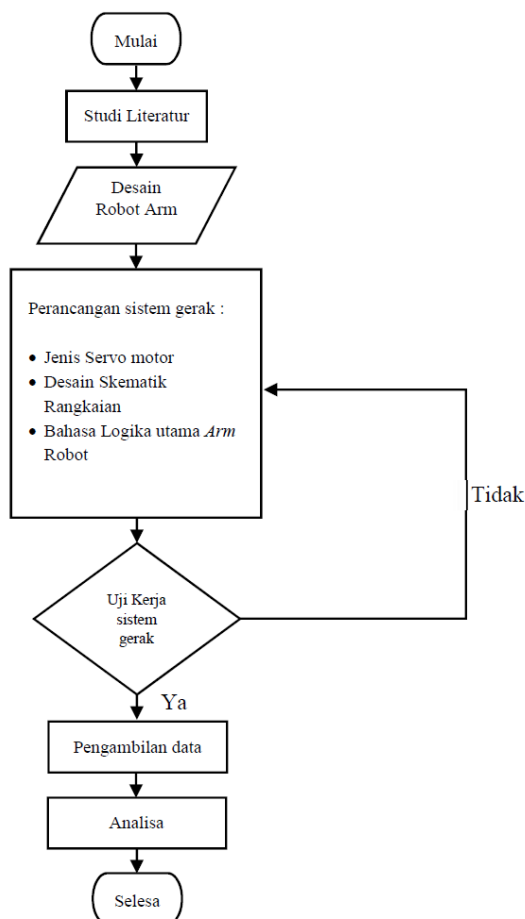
Mulai

Studi Literatur

Desain Robot Arm

Perancangan sistem gerak :

- Jenis Servo motor
- Desain Skematik Rangkaian
- Bahasa Logika utama *Arm* Robot

Tidak

Uji Kerja sistem gerak

Ya

Pengambilan data

Analisa

Selesa